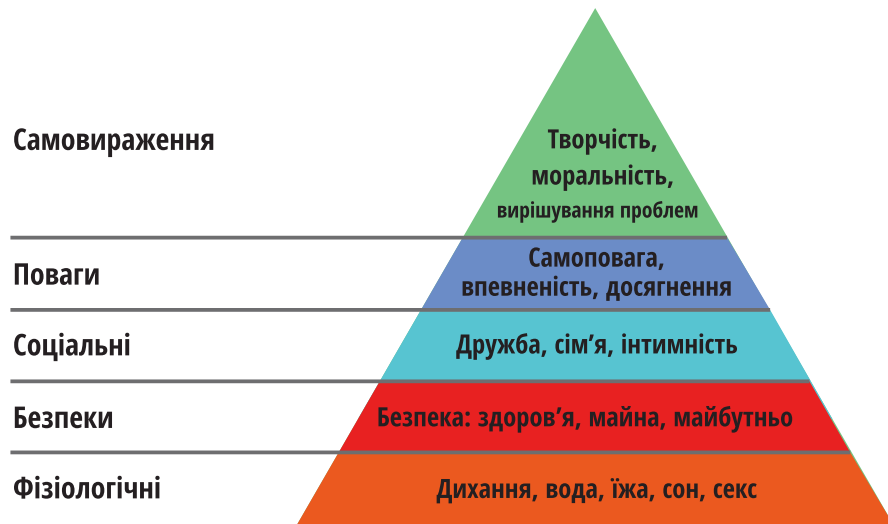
Самовираження

Творчість, моральність, вирішування проблем

Поваги

Самоповага, впевненість, досягнення

Соціальні

Дружба, сім'я, інтимність

Безпеки

Безпека: здоров'я, майна, майбутньо

Фізіологічні

Дихання, вода, їжа, сон, секс